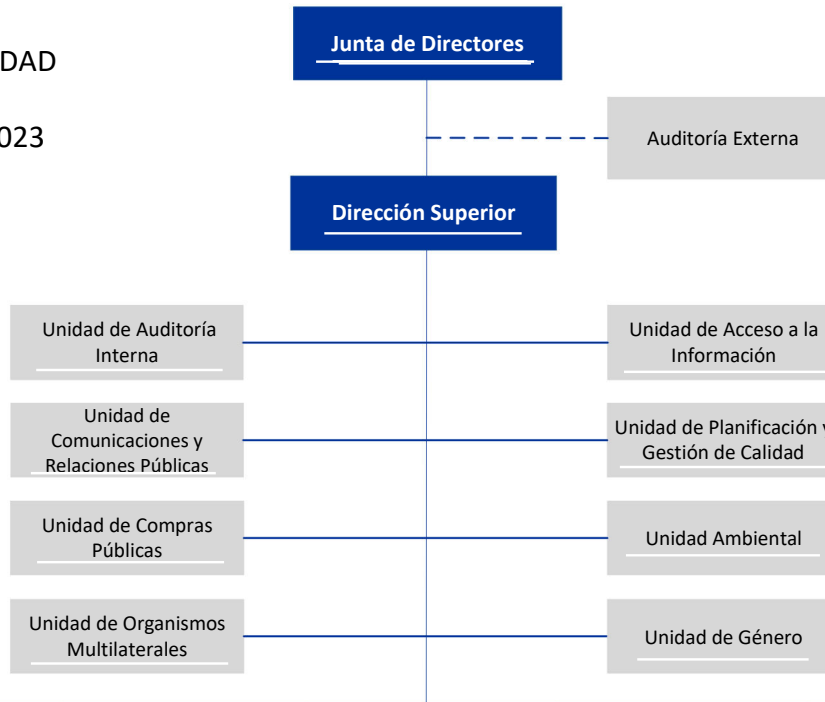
DAD

023

Junta de Directores

Auditoría Externa

Dirección Superior

Unidad de Auditoría Interna

Unidad de Acceso a la Información

Unidad de Comunicaciones y Relaciones Públicas

Unidad de Planificación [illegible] Gestión de Calidad

Unidad de Compras Públicas

Unidad Ambiental

Unidad de Organismos Multilaterales

Unidad de Género